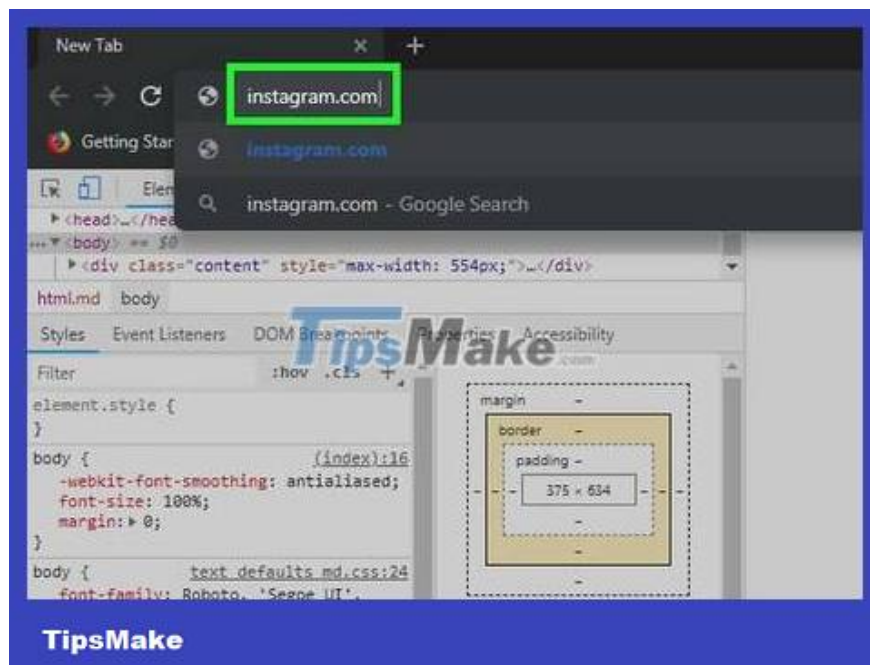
New Tab

instagram.com

Getting Star

instagram.com

instagram.com - Google Search

Elem

▸ <head>…</hea

…▾ <body> == $0

▸ <div class="content" style="max-width: 554px;">…</div>

html.md body

Styles Event Listeners DOM Breakpoints Properties Accessibility

TipsMake.com

Filter :hov .cls +

element.style {
}

body { (index):16
-webkit-font-smoothing: antialiased;
font-size: 100%;
margin: ▸ 0;
}

body { text_defaults_md.css:24
font-family: Roboto, 'Segoe UI',

margin –
border –
padding –
– – 375 × 634 – –
–
–
–

TipsMake